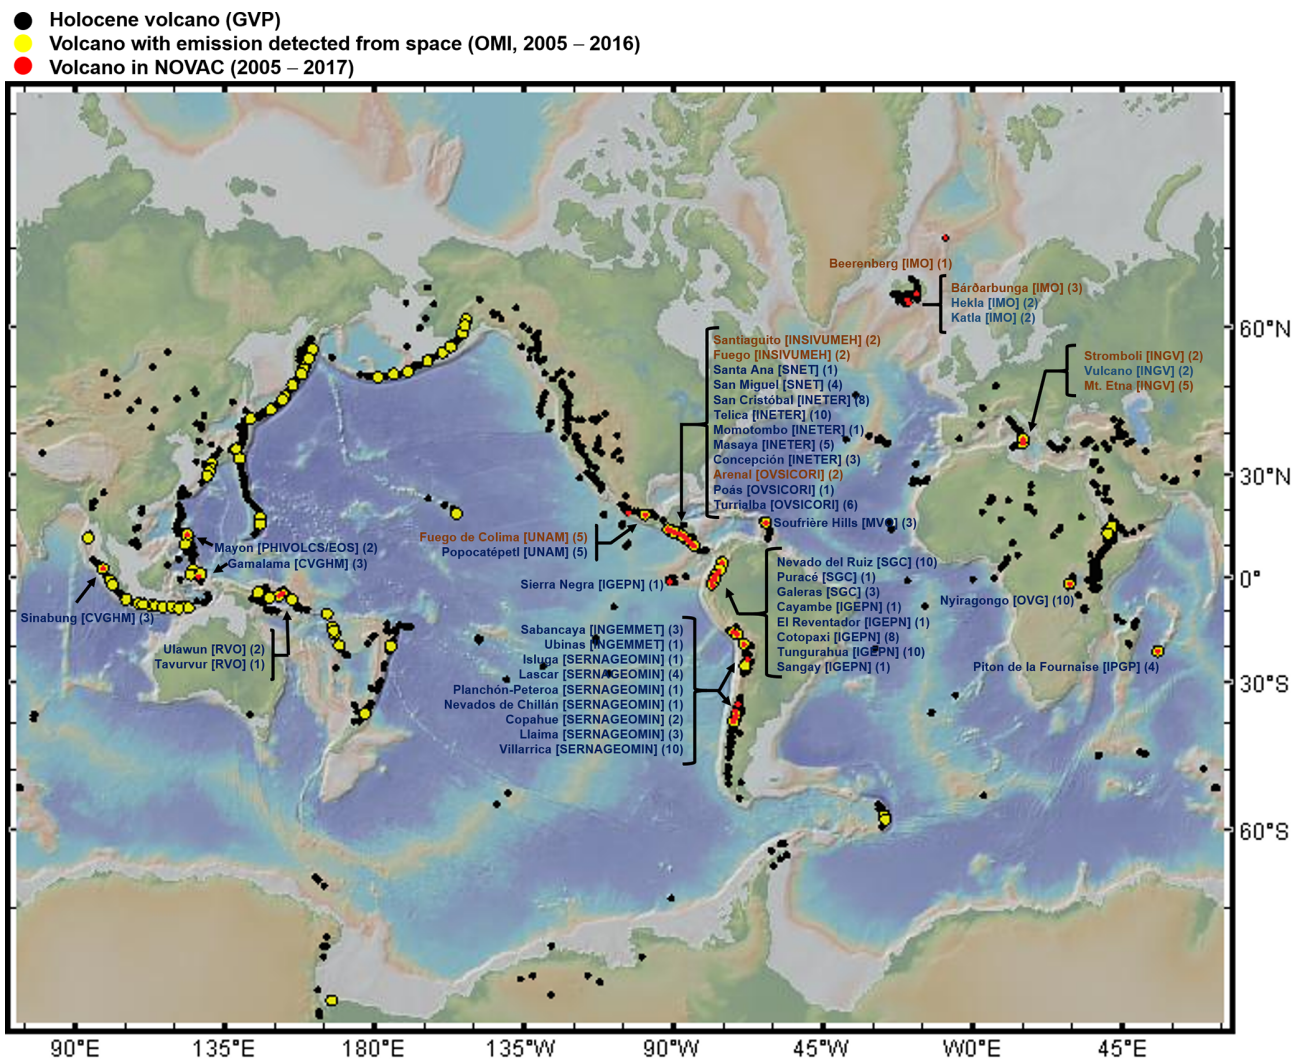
Holocene volcano (GVP)
Volcano with emission detected from space (OMI, 2005 – 2016)
Volcano in NOVAC (2005 – 2017)

Beerenberg [IMO] (1)
Bárðarbunga [IMO] (3)
Hekla [IMO] (2)
Katla [IMO] (2)

Santiaguito [INSIVUMEH] (2)
Fuego [INSIVUMEH] (2)
Santa Ana [SNET] (1)
San Miguel [SNET] (4)
San Cristóbal [INETER] (8)
Telica [INETER] (10)
Momotombo [INETER] (1)
Masaya [INETER] (5)
Concepción [INETER] (3)
Arenal [OVSICORI] (2)
Poás [OVSICORI] (1)
Turrialba [OVSICORI] (6)

Stromboli [INGV] (2)
Vulcano [INGV] (2)
Mt. Etna [INGV] (5)

Fuego de Colima [UNAM] (5)
Popocatépetl [UNAM] (5)
Soufrière Hills [MVO] (3)
Mayon [PHIVOLCS/EOS] (2)
Gamalama [CVGHM] (3)
Sinabung [CVGHM] (3)
Ulawun [RVO] (2)
Tavurvur [RVO] (1)
Sierra Negra [IGEPN] (1)

Nevado del Ruiz [SGC] (10)
Puracé [SGC] (1)
Galeras [SGC] (3)
Cayambe [IGEPN] (1)
El Reventador [IGEPN] (1)
Cotopaxi [IGEPN] (8)
Tungurahua [IGEPN] (10)
Sangay [IGEPN] (1)

Nyiragongo [OVG] (10)
Piton de la Fournaise [IPGP] (4)

Sabancaya [INGEMMET] (3)
Ubinas [INGEMMET] (1)
Isluga [SERNAGEOMIN] (1)
Lascar [SERNAGEOMIN] (4)
Planchón-Peteroa [SERNAGEOMIN] (1)
Nevados de Chillán [SERNAGEOMIN] (1)
Copahue [SERNAGEOMIN] (2)
Llaima [SERNAGEOMIN] (3)
Villarrica [SERNAGEOMIN] (10)

60°N
30°N
0°
30°S
60°S

90°E 135°E 180°E 135°W 90°W 45°W W0°E 45°E